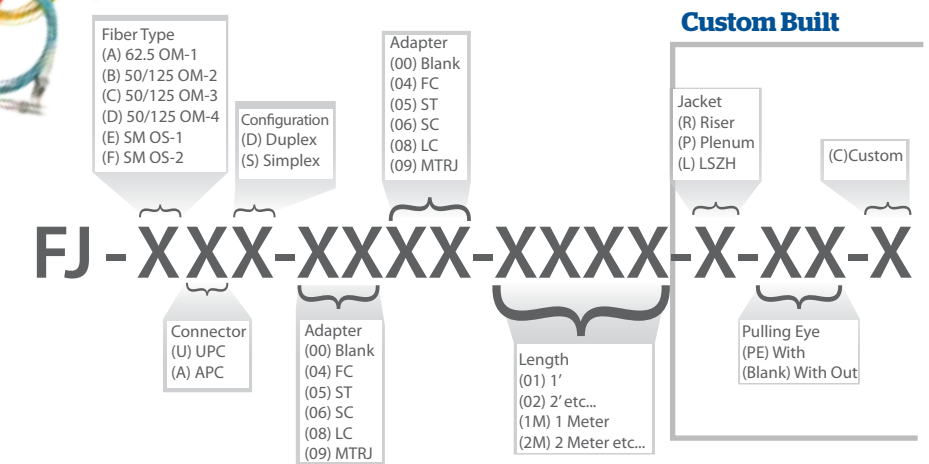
Custom Built

Fiber Type
(A) 62.5 OM-1
(B) 50/125 OM-2
(C) 50/125 OM-3
(D) 50/125 OM-4
(E) SM OS-1
(F) SM OS-2

Configuration
(D) Duplex
(S) Simplex

Adapter
(00) Blank
(04) FC
(05) ST
(06) SC
(08) LC
(09) MTRJ

Jacket
(R) Riser
(P) Plenum
(L) LSZH

(C)Custom

FJ-XXX-XXXX-XXXX-X-XX-X

Connector
(U) UPC
(A) APC

Adapter
(00) Blank
(04) FC
(05) ST
(06) SC
(08) LC
(09) MTRJ

Length
(01) 1'
(02) 2' etc...
(1M) 1 Meter
(2M) 2 Meter etc...

Pulling Eye
(PE) With
(Blank) With Out